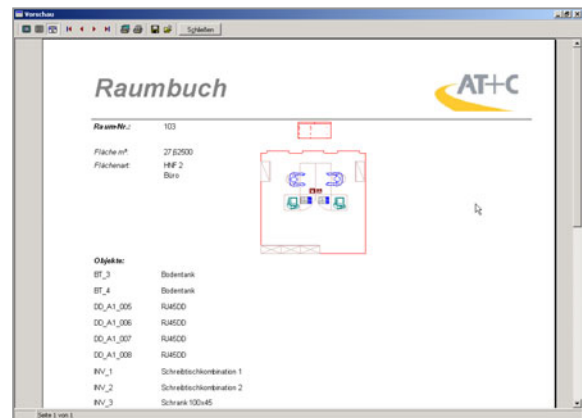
Vorschau

Schließen

Raumbuch

AT+C

Raum-Nr.: 103

Fläche m²: 27,62500

Flächenart: HNF 2
Büro

Objekte:

| | |
|---|---|
| BT_3 | Bodentank |
| BT_4 | Bodentank |
| DD_A1_005 | RJ45DD |
| DD_A1_006 | RJ45DD |
| DD_A1_007 | RJ45DD |
| DD_A1_008 | RJ45DD |
| INV_1 | Schreibtischkombination 1 |
| INV_2 | Schreibtischkombination 2 |
| INV_3 | Schrank 100x45 |

Seite 1 von 1